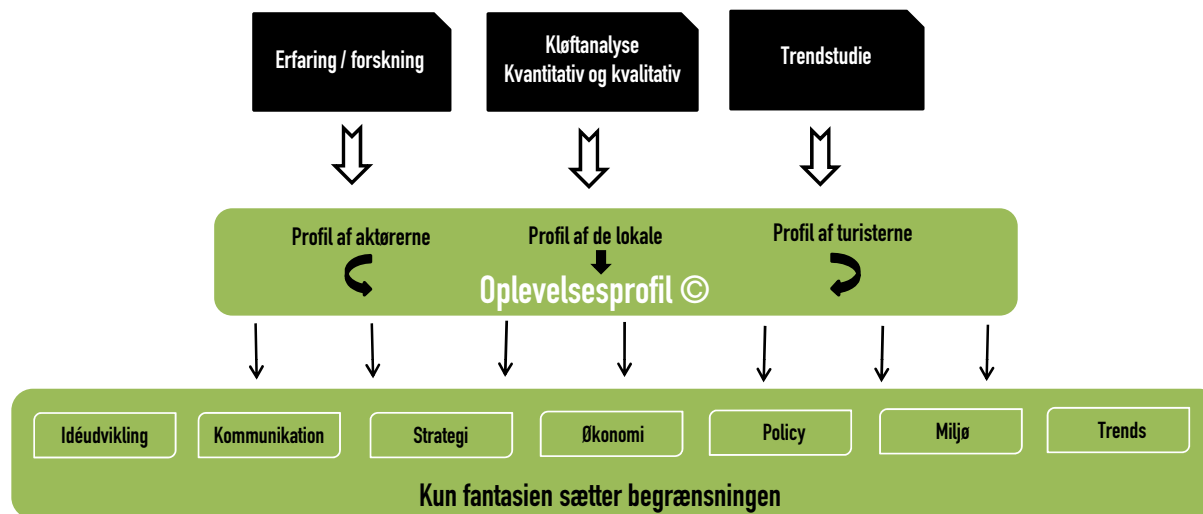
Erfaring / forskning

Kløftanalyse
Kvantitativ og kvalitativ

Trendstudie

Profil af aktørerne

Profil af de lokale

Profil af turisterne

Oplevelsesprofil ©

Idéudvikling

Kommunikation

Strategi

Økonomi

Policy

Miljø

Trends

Kun fantasien sætter begrænsningen